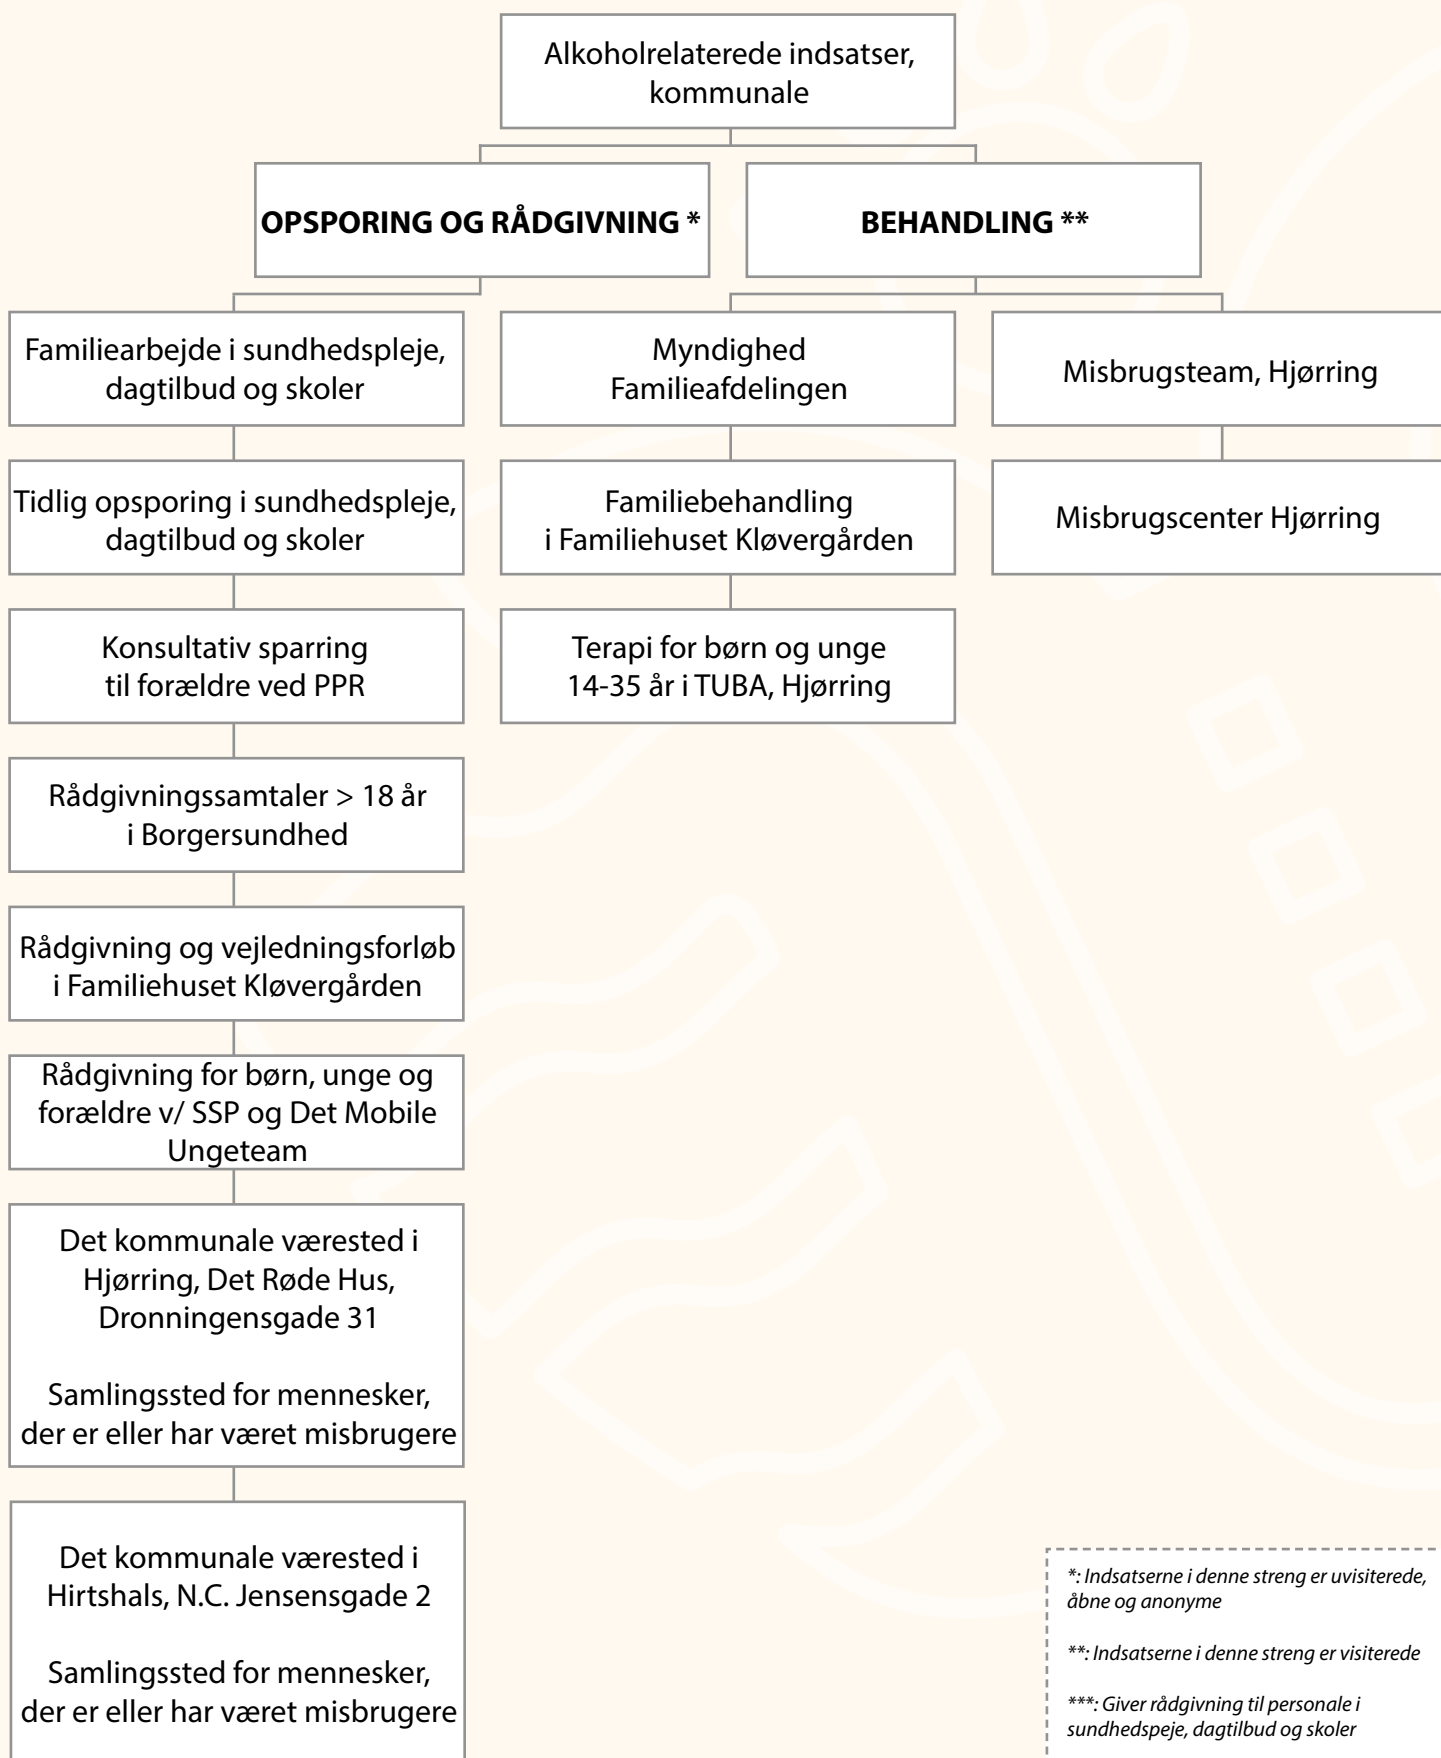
Alkoholrelaterede indsatser, kommunale

OPSPORING OG RÅDGIVNING *

BEHANDLING **

Familiearbejde i sundhedspleje, dagtilbud og skoler

Tidlig opsporing i sundhedspleje, dagtilbud og skoler

Konsultativ sparring til forældre ved PPR

Rådgivningssamtaler > 18 år i Borgersundhed

Rådgivning og vejledningsforløb i Familiehuset Kløvergården

Rådgivning for børn, unge og forældre v/ SSP og Det Mobile Ungeteam

Det kommunale værested i Hjørring, Det Røde Hus, Dronningensgade 31

Samlingssted for mennesker, der er eller har været misbrugere

Det kommunale værested i Hirtshals, N.C. Jensensgade 2

Samlingssted for mennesker, der er eller har været misbrugere

Myndighed Familieafdelingen

Familiebehandling i Familiehuset Kløvergården

Terapi for børn og unge 14-35 år i TUBA, Hjørring

Misbrugsteam, Hjørring

Misbrugscenter Hjørring

*: Indsatserne i denne streng er uvisiterede, åbne og anonyme

**: Indsatserne i denne streng er visiterede

***: Giver rådgivning til personale i sundhedspeje, dagtilbud og skoler